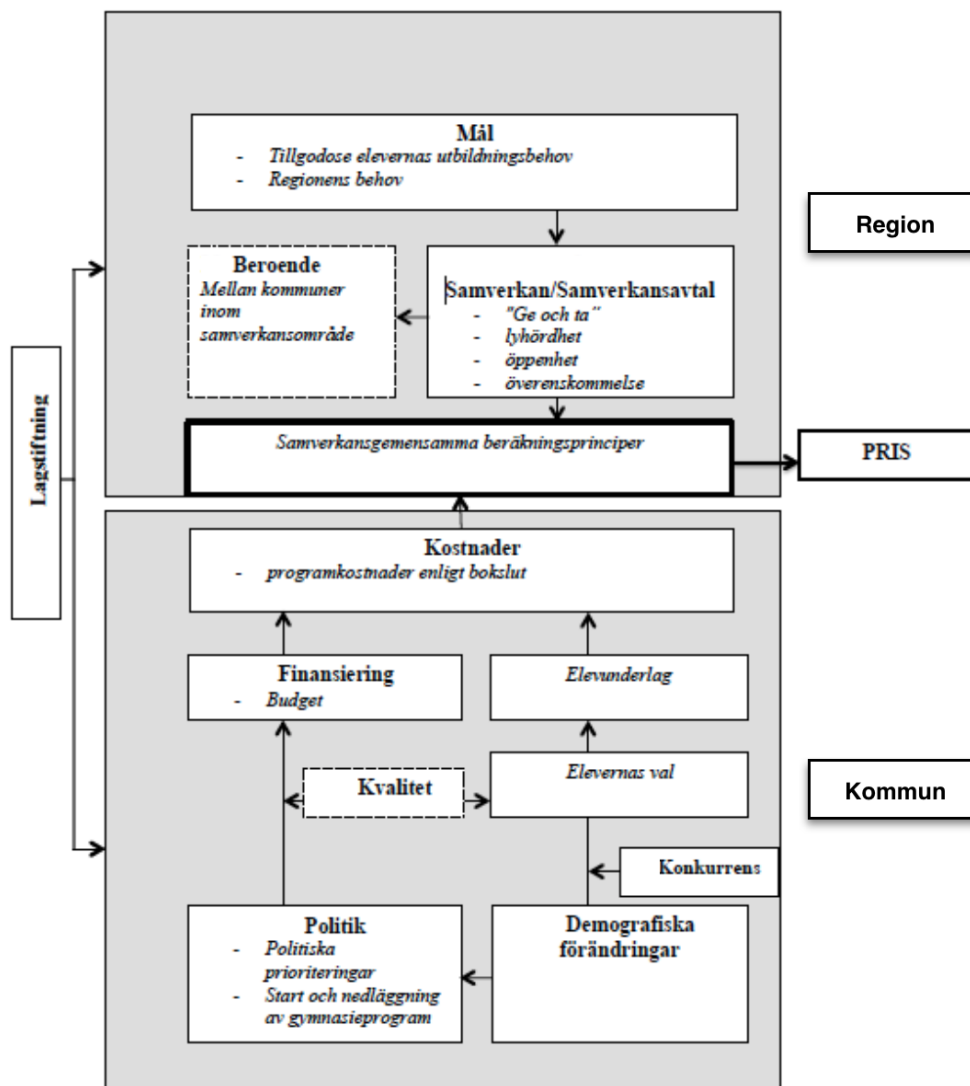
Lagstiftning

Mål
- Tillgodose elevernas utbildningsbehov
- Regionens behov

Region

Beroende
Mellan kommuner inom samverkansområde

Samverkan/Samverkansavtal
- "Ge och ta"
- lyhördhet
- öppenhet
- överenskommelse

Samverkansgemensamma beräkningsprinciper

PRIS

Kostnader
- programkostnader enligt bokslut

Finansiering
- Budget

Elevunderlag

Kvalitet

Elevernas val

Kommun

Konkurrens

Politik
- Politiska prioriteringar
- Start och nedläggning av gymnasieprogram

Demografiska förändringar